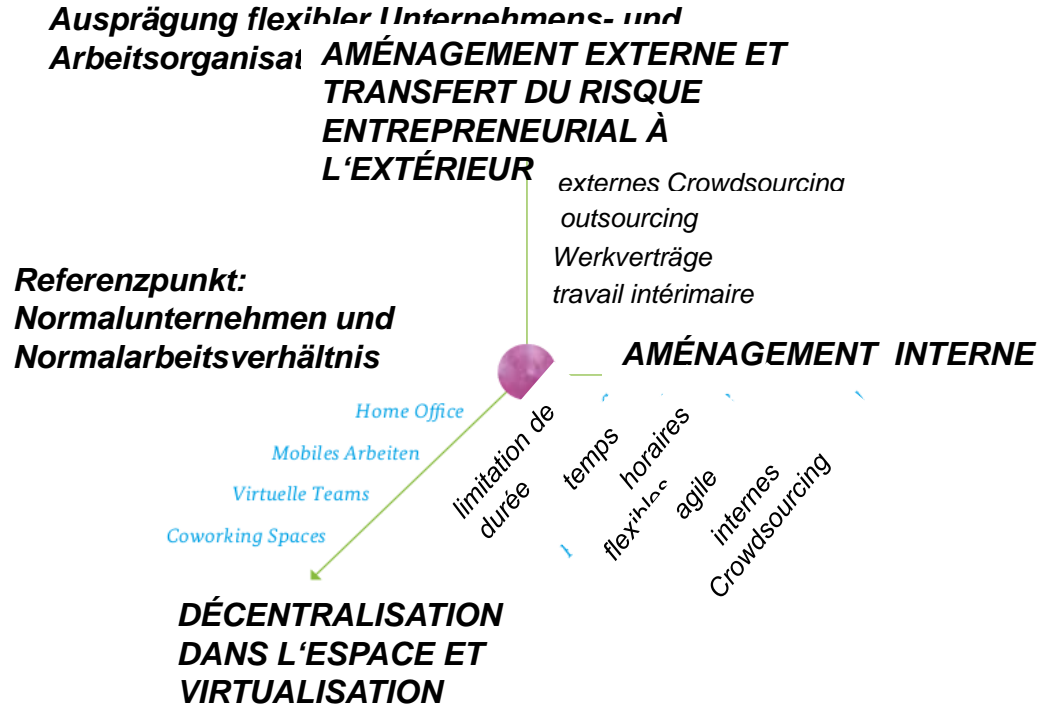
Ausprägung flexibler Unternehmens- und Arbeitsorganisat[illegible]

AMÉNAGEMENT EXTERNE ET TRANSFERT DU RISQUE ENTREPRENEURIAL À L'EXTÉRIEUR

externes Crowdsourcing
outsourcing
Werkverträge
travail intérimaire

Referenzpunkt: Normalunternehmen und Normalarbeitsverhältnis

AMÉNAGEMENT INTERNE

limitation de durée
temps
horaires flexibles
agile
internes Crowdsourcing

Home Office
Mobiles Arbeiten
Virtuelle Teams
Coworking Spaces

DÉCENTRALISATION DANS L'ESPACE ET VIRTUALISATION